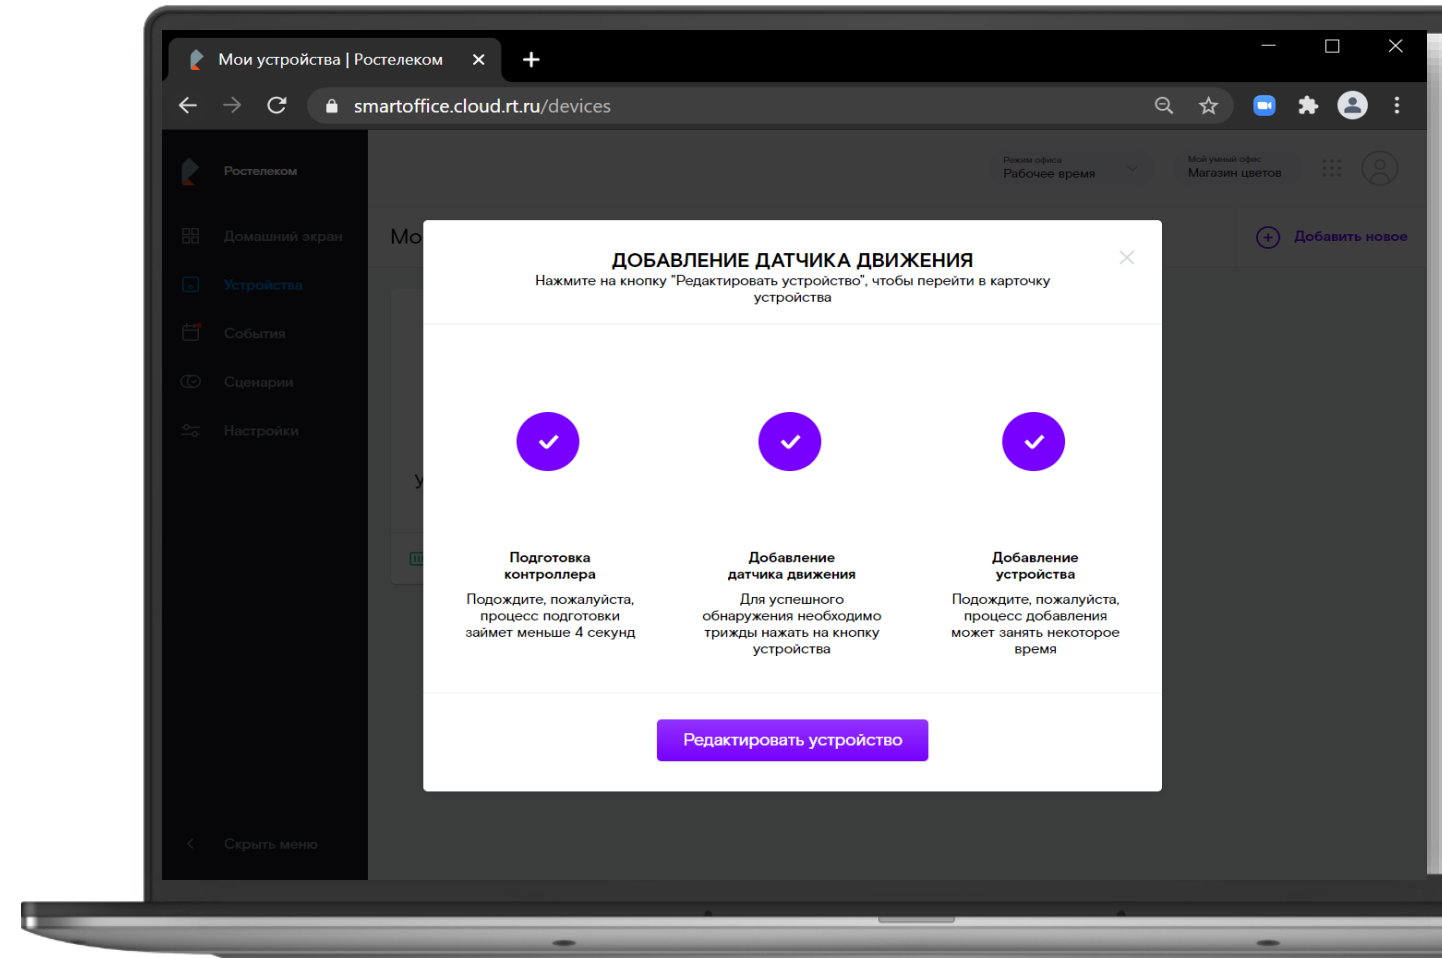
Мои устройства | Ростелеком

smartoffice.cloud.rt.ru/devices

Ростелеком

Домашний экран

Устройства

События

Сценарии

Настройки

Скрыть меню

Режим офиса
Рабочее время

Мой умный офис
Магазин цветов

Мо

Добавить новое

ДОБАВЛЕНИЕ ДАТЧИКА ДВИЖЕНИЯ

Нажмите на кнопку "Редактировать устройство", чтобы перейти в карточку устройства

Подготовка контроллера

Подождите, пожалуйста, процесс подготовки займет меньше 4 секунд

Добавление датчика движения

Для успешного обнаружения необходимо трижды нажать на кнопку устройства

Добавление устройства

Подождите, пожалуйста, процесс добавления может занять некоторое время

Редактировать устройство